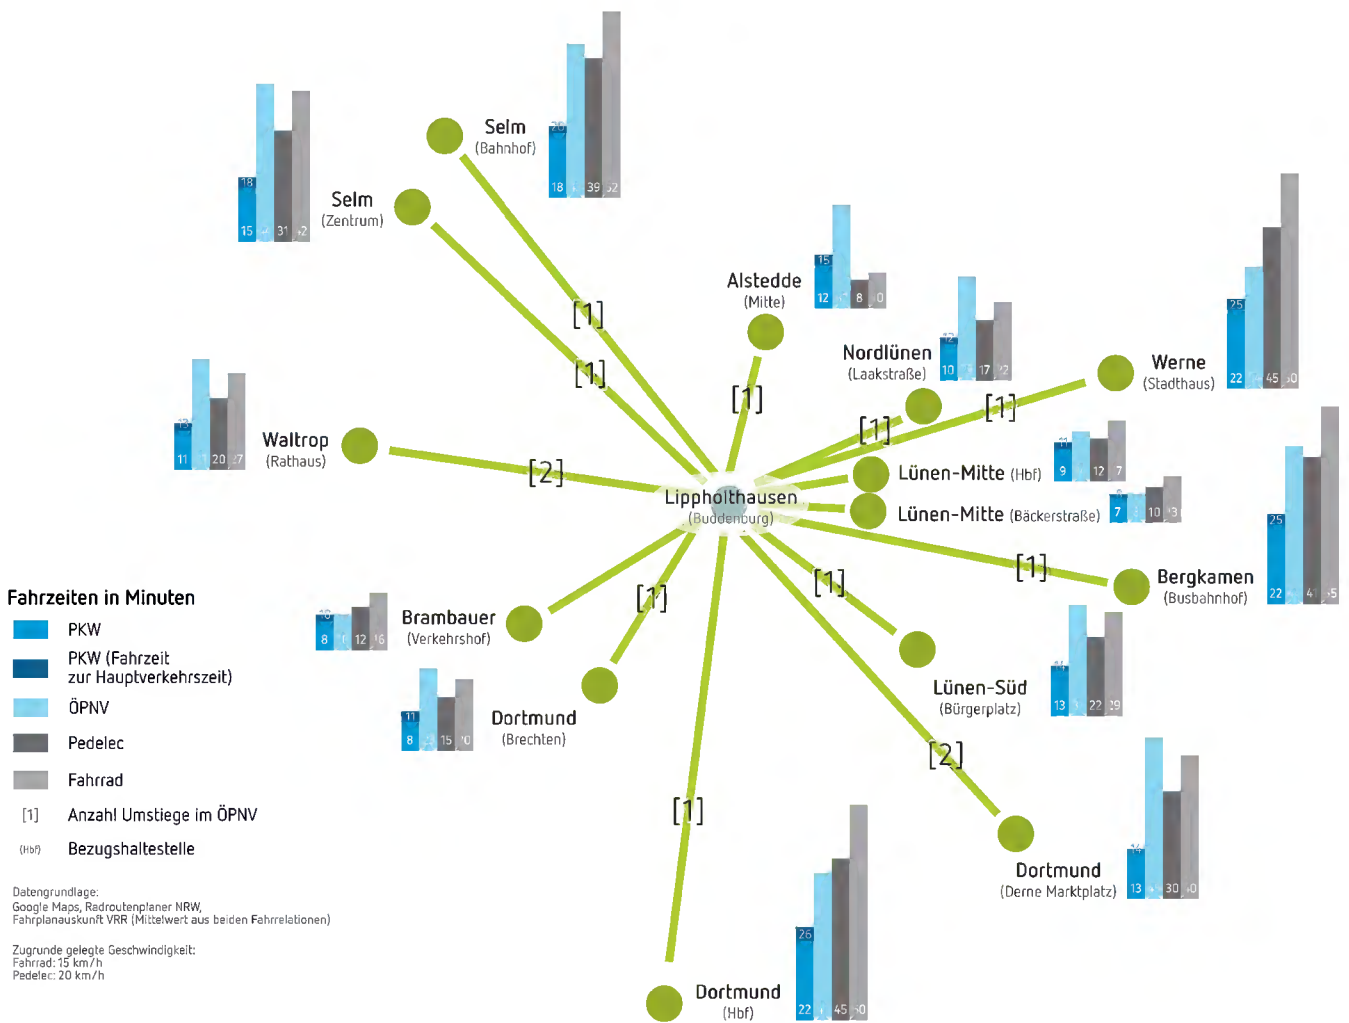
Selm
(Bahnhof)

20
18 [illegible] 39 52

Selm
(Zentrum)

18
15 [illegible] 31 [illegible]2

Alstedde
(Mitte)

15
12 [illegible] 8 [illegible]0

Nordlünen
(Laakstraße)

12
10 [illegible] 17 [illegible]2

Werne
(Stadthaus)

25
22 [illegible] 45 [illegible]0

Waltrop
(Rathaus)

13
11 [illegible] 20 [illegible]7

Lünen-Mitte (Hbf)

11
9 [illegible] 12 7

Lünen-Mitte (Bäckerstraße)

9
7 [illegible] 10 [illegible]3

Lipphölthausen
(Buddenburg)

Bergkamen
(Busbahnhof)

25
22 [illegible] 4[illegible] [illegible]5

Brambauer
(Verkehrshof)

10
8 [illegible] 12 16

Dortmund
(Brechten)

11
8 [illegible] 15 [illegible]0

Lünen-Süd
(Bürgerplatz)

14
13 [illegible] 22 29

Dortmund
(Derne Marktplatz)

14
13 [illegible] 30 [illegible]0

Dortmund
(Hbf)

26
22 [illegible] 45 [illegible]0

[1] [1] [1] [1] [1] [2] [1] [1] [1] [1] [2] [1]

Fahrzeiten in Minuten
PKW
PKW (Fahrzeit zur Hauptverkehrszeit)
ÖPNV
Pedelec
Fahrrad
[1] Anzahl Umstiege im ÖPNV
(Hbf) Bezugshaltestelle

Datengrundlage:
Google Maps, Radroutenplaner NRW,
Fahrplanauskunft VRR (Mittelwert aus beiden Fahrrelationen)

Zugrunde gelegte Geschwindigkeit:
Fahrrad: 15 km/h
Pedelec: 20 km/h